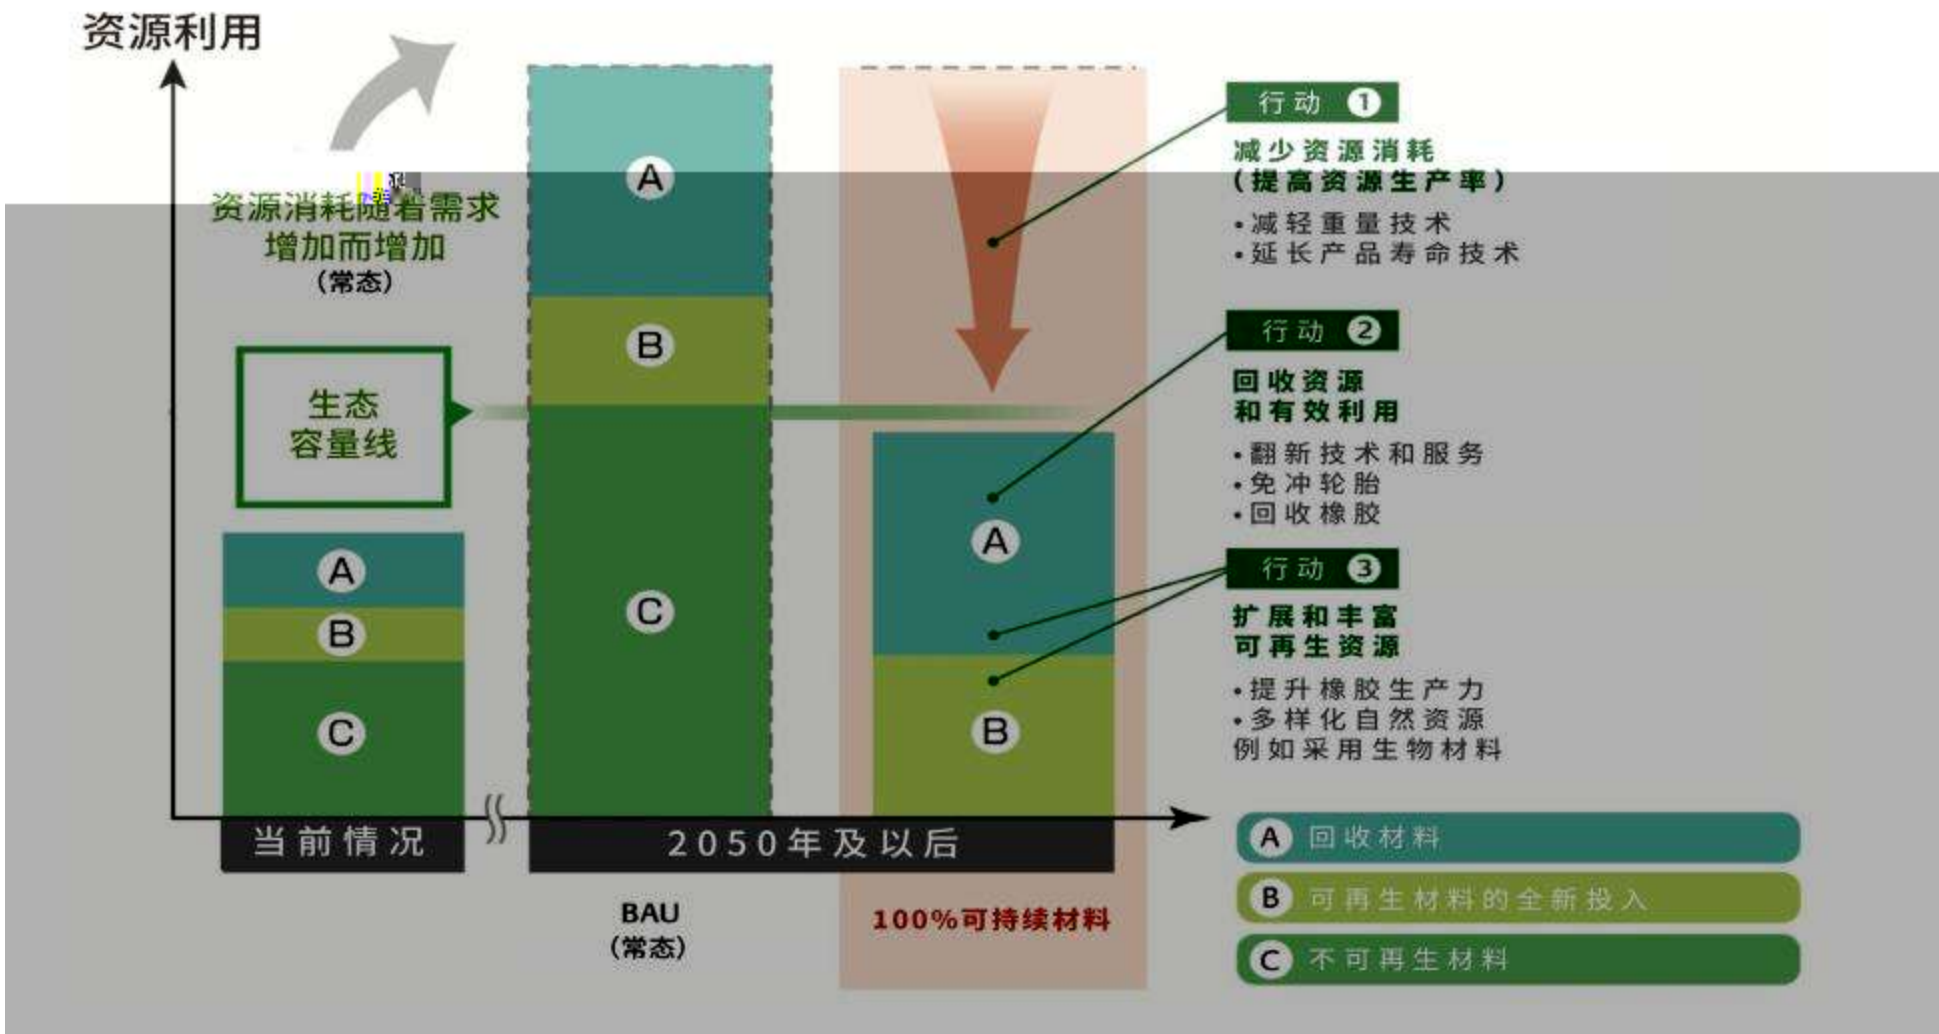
资源利用

资源消耗随着需求增加而增加
（常态）

生态容量线

A
B
C

A
B
C

A
B

当前情况
2050年及以后

BAU
（常态）

100%可持续材料

行动 1
减少资源消耗
（提高资源生产率）
•减轻重量技术
•延长产品寿命技术

行动 2
回收资源和有效利用
•翻新技术和服务
•免冲轮胎
•回收橡胶

行动 3
扩展和丰富可再生资源
•提升橡胶生产力
•多样化自然资源
例如采用生物材料

A 回收材料
B 可再生材料的全新投入
C 不可再生材料